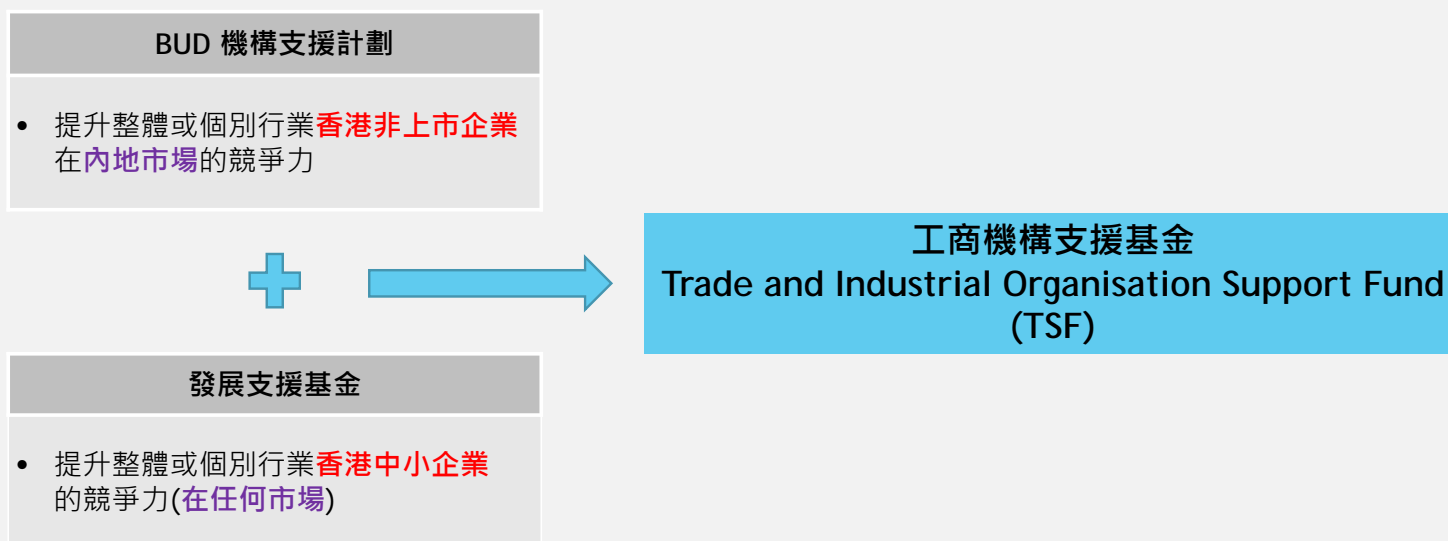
BUD 機構支援計劃

• 提升整體或個別行業香港非上市企業在內地市場的競爭力

發展支援基金

• 提升整體或個別行業香港中小企業的競爭力(在任何市場)

工商機構支援基金
Trade and Industrial Organisation Support Fund
(TSF)